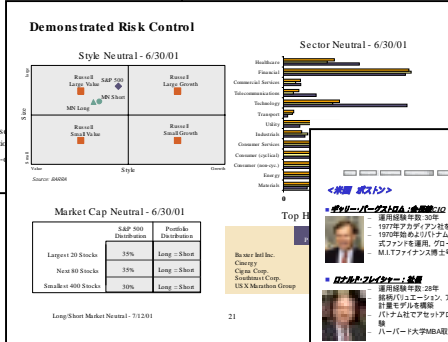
Demonstrated Risk Control

Style Neutral - 6/30/01

Large

Size

Small

Russell Large Value

S&P 500

Russell Large Growth

MN Short

MN Long

Russell Small Value

Russell Small Growth

Value

Style

Growth

Source: BARRA

Sector Neutral - 6/30/01

Healthcare

Financial

Commercial Services

Telecommunications

Technology

Transport

Utility

Industrials

Consumer Services

Consumer (cyclical)

Consumer (non-cy.)

Energy

Materials

0

Market Cap Neutral - 6/30/01

| | S&P 500 Distribution | Portfolio Distribution |
|---|---|---|
| Largest 20 Stocks | 35% | Long = Short |
| Next 80 Stocks | 35% | Long = Short |
| Smallest 400 Stocks | 30% | Long = Short |

Top H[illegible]

P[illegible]

Baxter Intl Inc.
Cinergy
Cigna Corp.
Southwest Corp.
USX Marathon Group

Long/Short Market Neutral - 7/12/01

21

<米国 ボストン>

ジェリー・ハーゲストロム：全般統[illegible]

– 運用経験年数:30年
– 1977年アカディアン社を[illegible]
– 1970年初めよりパナム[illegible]
式ファンドを運用。グロ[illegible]
– M.I.Tファイナンス博士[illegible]

ロナルド・フレイシャー：総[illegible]

– 運用経験年数:28年
– 銘柄バリュエーション、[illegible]
計量モデルを構築
– パナム社でアセットア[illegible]
験
– ハーバード大学MBA取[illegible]